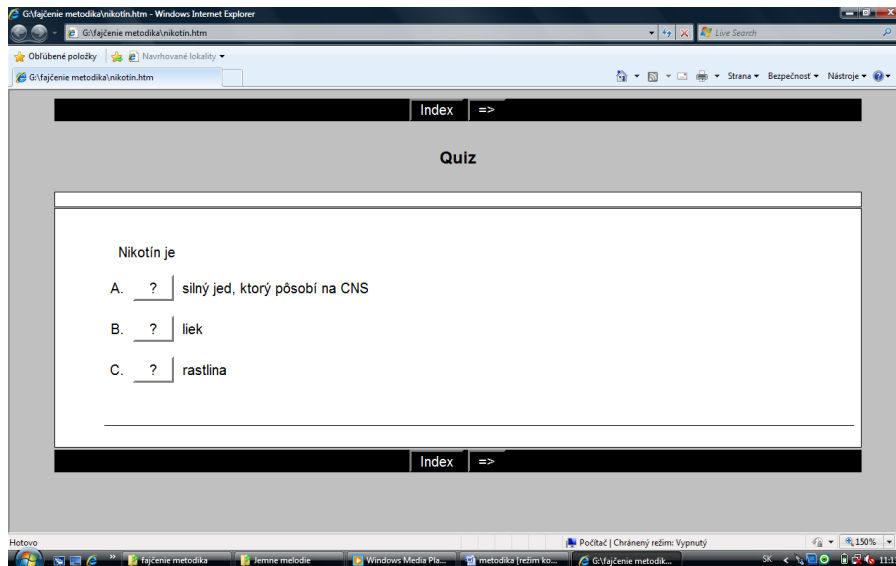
G:\fajčenie metodika\nikotín.htm - Windows Internet Explorer

G:\fajčenie metodika\nikotín.htm

Live Search

Obľúbené položky | Navrhované lokality

G:\fajčenie metodika\nikotín.htm

Strana ▾ Bezpečnosť ▾ Nástroje ▾

Index =>

Quiz

Nikotín je

A. ? silný jed, ktorý pôsobí na CNS

B. ? liek

C. ? rastlina

Index =>

Hotovo

Počítač | Chránený režim: Vypnutý

150%

fajčenie metodika | Jemne melodie | Windows Media Pla... | metodika [režim ko... | G:\fajčenie metodik...

SK 11:1